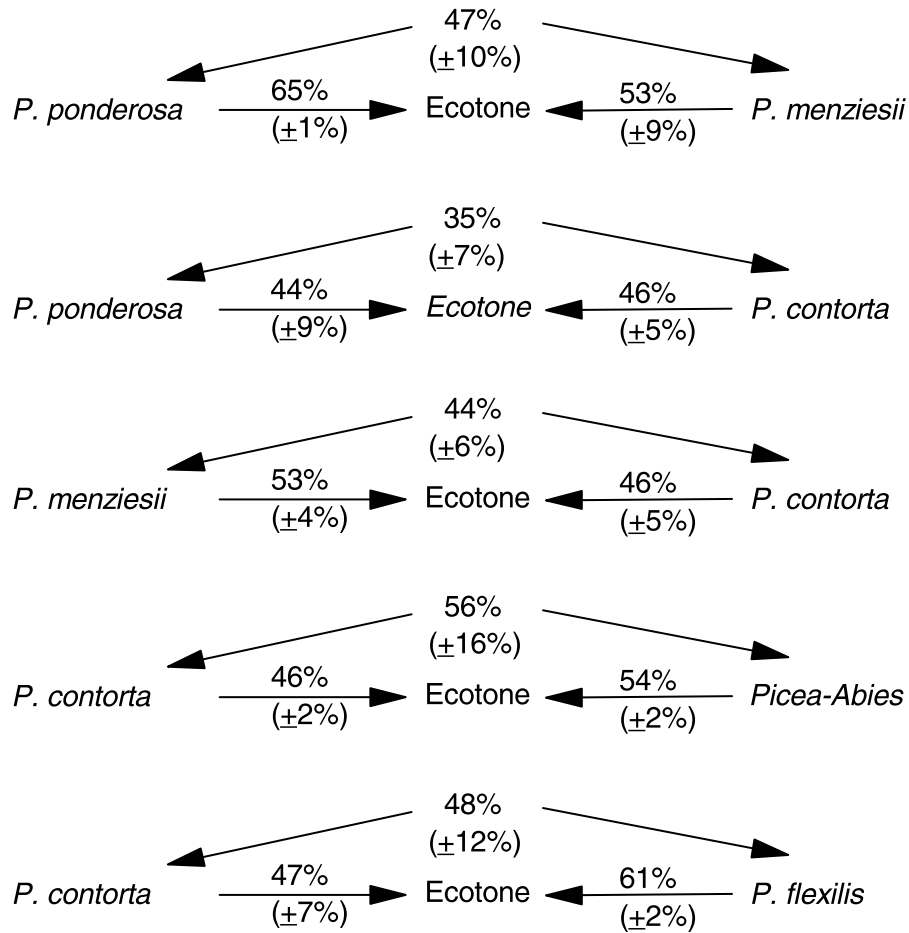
47%
(±10%)

P. ponderosa 65% (±1%) Ecotone 53% (±9%) P. menziesii

35%
(±7%)

P. ponderosa 44% (±9%) Ecotone 46% (±5%) P. contorta

44%
(±6%)

P. menziesii 53% (±4%) Ecotone 46% (±5%) P. contorta

56%
(±16%)

P. contorta 46% (±2%) Ecotone 54% (±2%) Picea-Abies

48%
(±12%)

P. contorta 47% (±7%) Ecotone 61% (±2%) P. flexilis